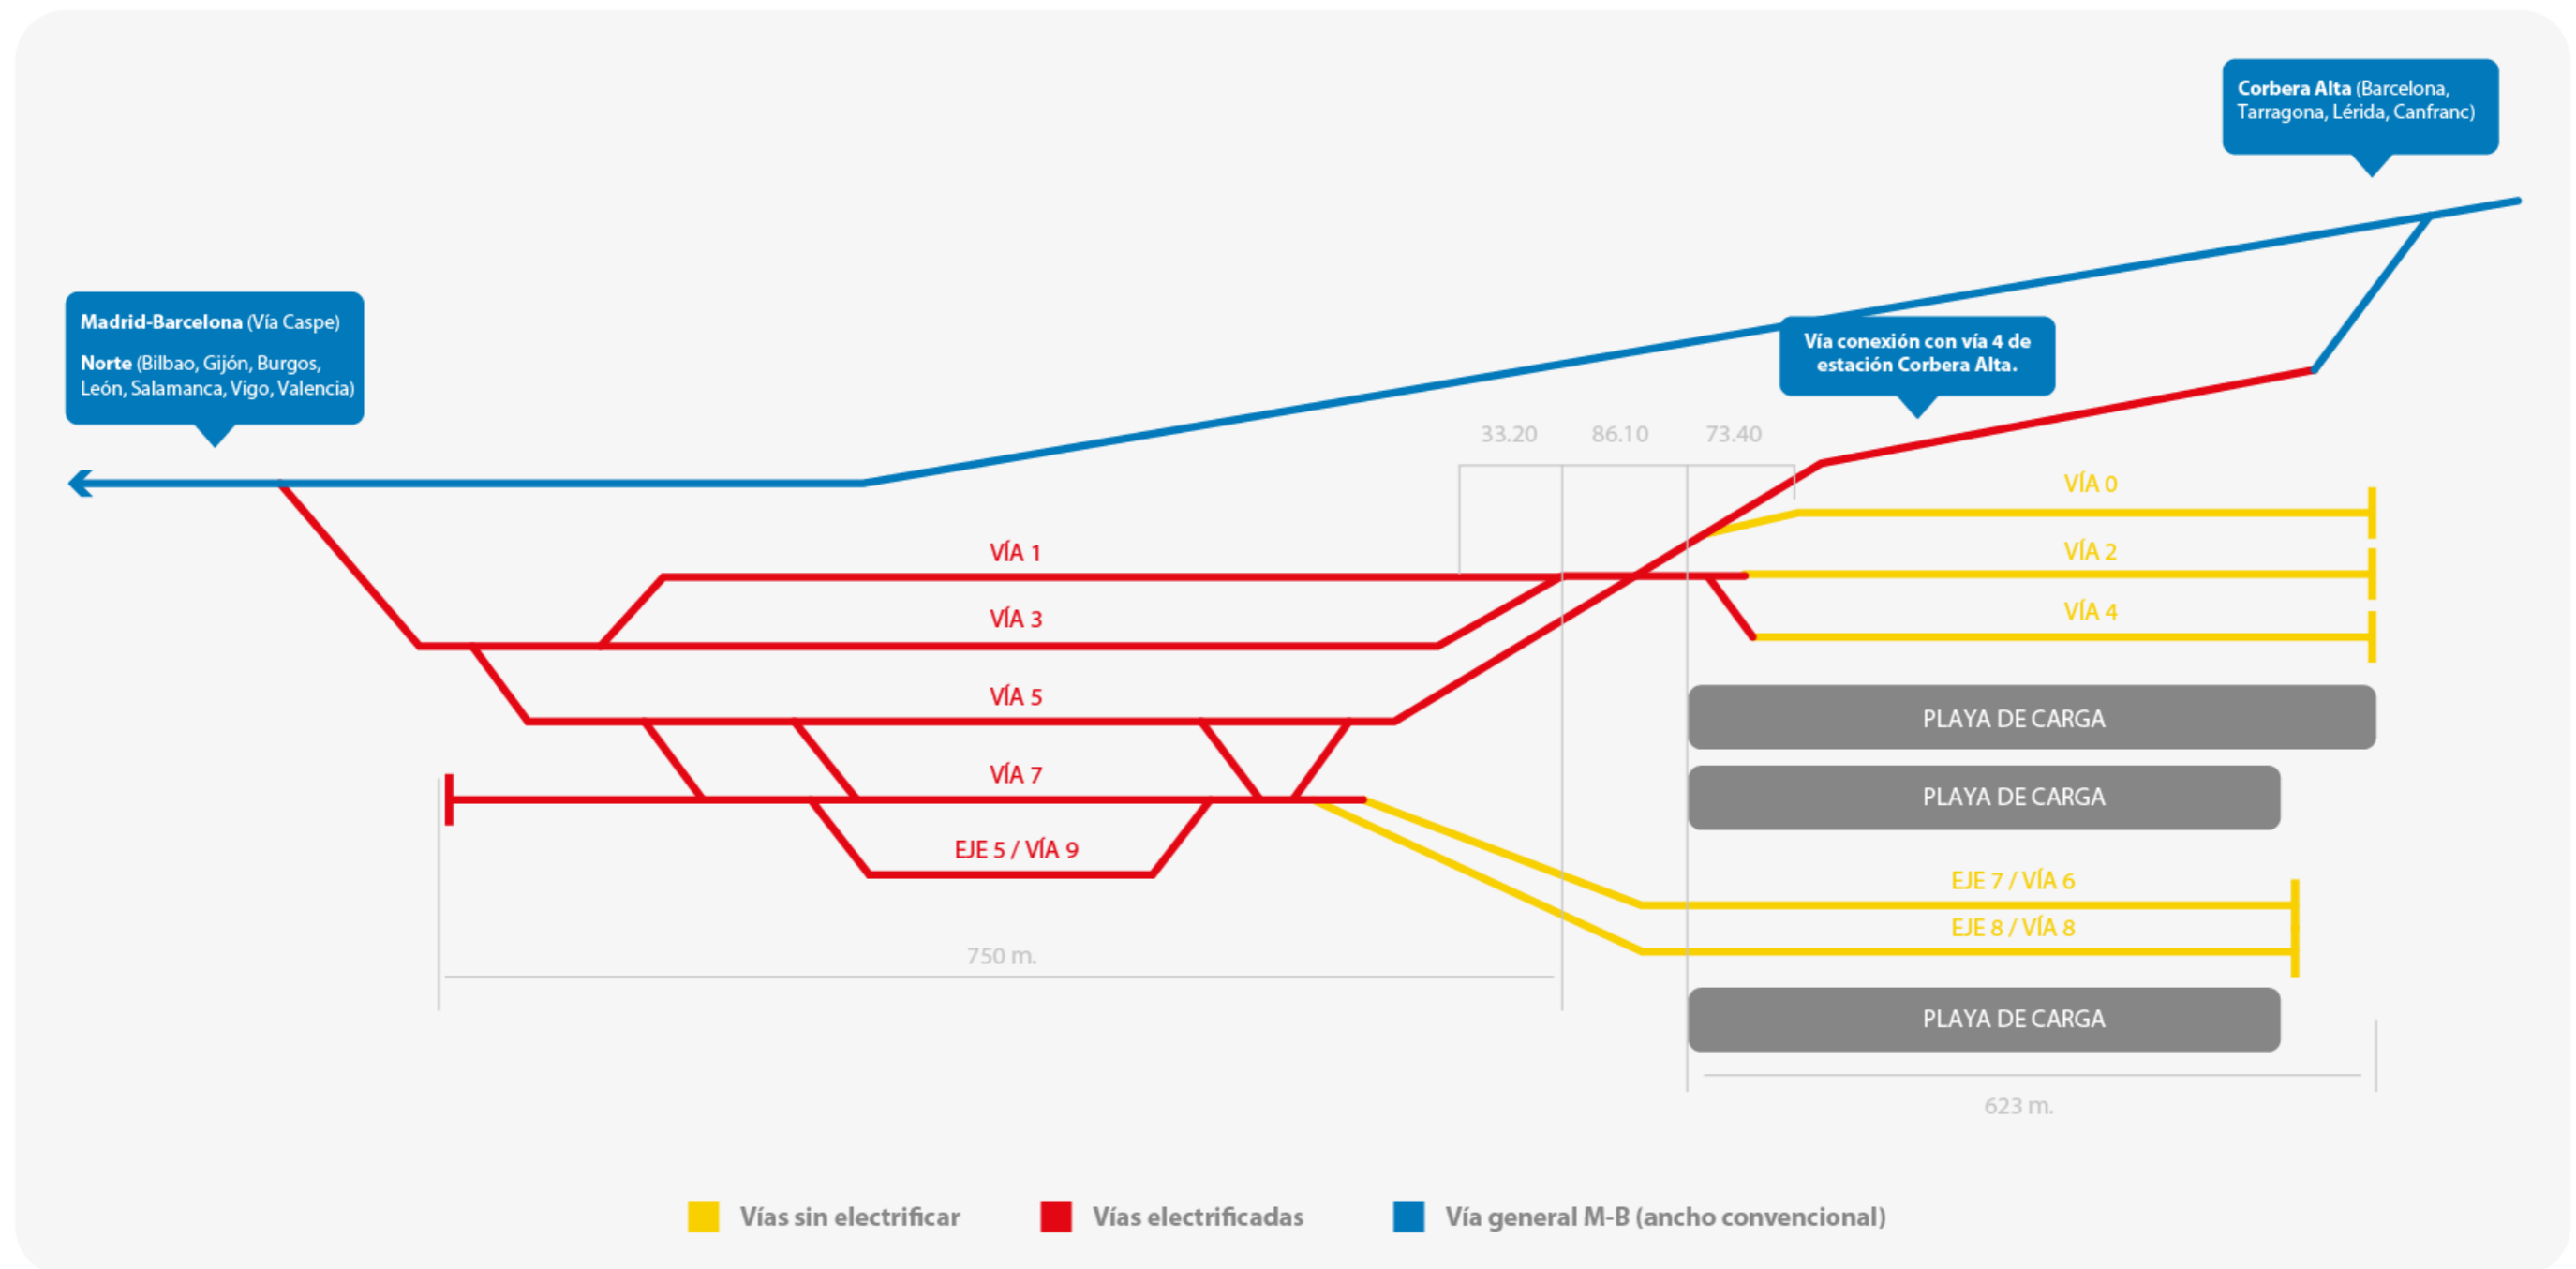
Corbera Alta (Barcelona, Tarragona, Lérida, Canfranc)

Madrid-Barcelona (Vía Caspe)

Norte (Bilbao, Gijón, Burgos, León, Salamanca, Vigo, Valencia)

Vía conexión con vía 4 de estación Corbera Alta.

33.20

86.10

73.40

VÍA 0

VÍA 1

VÍA 2

VÍA 3

VÍA 4

VÍA 5

PLAYA DE CARGA

VÍA 7

PLAYA DE CARGA

EJE 5 / VÍA 9

EJE 7 / VÍA 6

EJE 8 / VÍA 8

750 m.

PLAYA DE CARGA

623 m.

Vías sin electrificar

Vías electrificadas

Vía general M-B (ancho convencional)